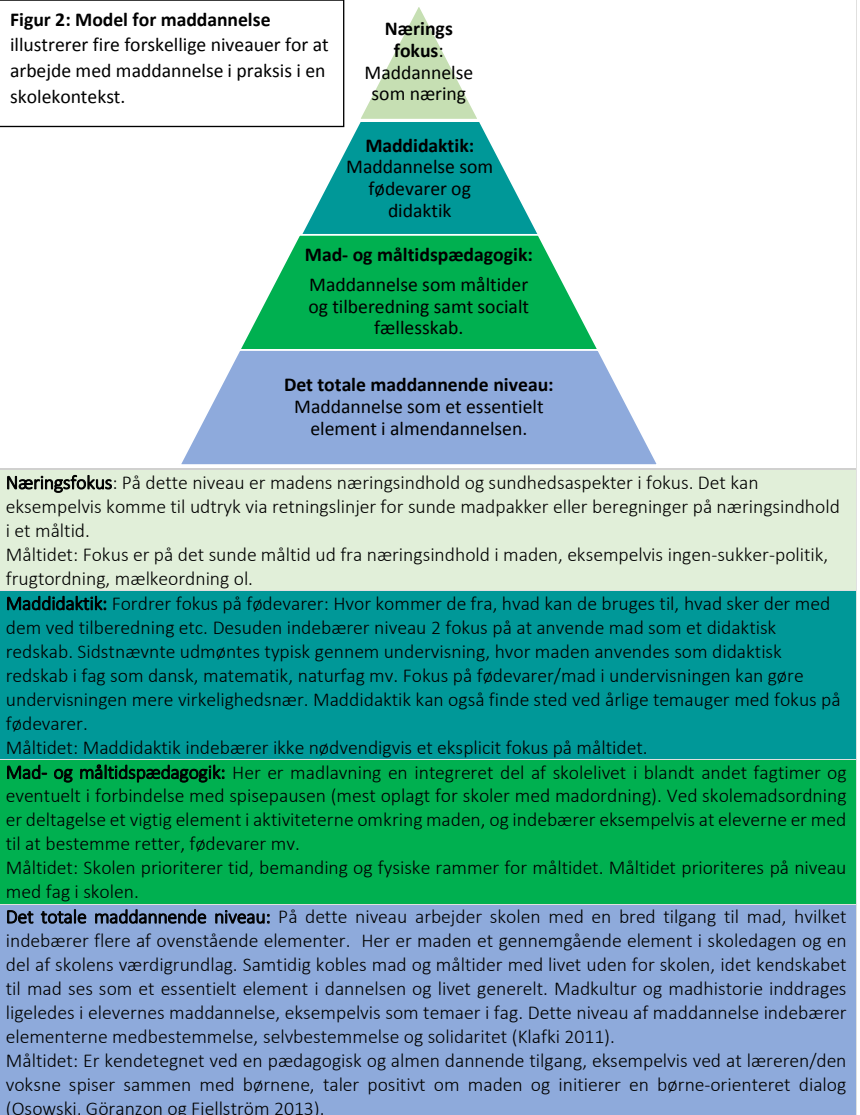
**Figur 2: Model for maddannelse** illustrerer fire forskellige niveauer for at arbejde med maddannelse i praksis i en skolekontekst.

**Nærings fokus**: Maddannelse som næring

**Maddidaktik:** Maddannelse som fødevarer og didaktik

**Mad- og måltidspædagogik:** Maddannelse som måltider og tilberedning samt socialt fællesskab.

**Det totale maddannende niveau:** Maddannelse som et essentielt element i almendannelsen.

Næringsfokus: På dette niveau er madens næringsindhold og sundhedsaspekter i fokus. Det kan eksempelvis komme til udtryk via retningslinjer for sunde madpakker eller beregninger på næringsindhold i et måltid.
Måltidet: Fokus er på det sunde måltid ud fra næringsindhold i maden, eksempelvis ingen-sukker-politik, frugtordning, mælkeordning ol.

Maddidaktik: Fordrer fokus på fødevarer: Hvor kommer de fra, hvad kan de bruges til, hvad sker der med dem ved tilberedning etc. Desuden indebærer niveau 2 fokus på at anvende mad som et didaktisk redskab. Sidstnævnte udmøntes typisk gennem undervisning, hvor maden anvendes som didaktisk redskab i fag som dansk, matematik, naturfag mv. Fokus på fødevarer/mad i undervisningen kan gøre undervisningen mere virkelighedsnær. Maddidaktik kan også finde sted ved årlige temauger med fokus på fødevarer.
Måltidet: Maddidaktik indebærer ikke nødvendigvis et eksplicit fokus på måltidet.

Mad- og måltidspædagogik: Her er madlavning en integreret del af skolelivet i blandt andet fagtimer og eventuelt i forbindelse med spisepausen (mest oplagt for skoler med madordning). Ved skolemadsordning er deltagelse et vigtig element i aktiviteterne omkring maden, og indebærer eksempelvis at eleverne er med til at bestemme retter, fødevarer mv.
Måltidet: Skolen prioriterer tid, bemanding og fysiske rammer for måltidet. Måltidet prioriteres på niveau med fag i skolen.

Det totale maddannende niveau: På dette niveau arbejder skolen med en bred tilgang til mad, hvilket indebærer flere af ovenstående elementer. Her er maden et gennemgående element i skoledagen og en del af skolens værdigrundlag. Samtidig kobles mad og måltider med livet uden for skolen, idet kendskabet til mad ses som et essentielt element i dannelsen og livet generelt. Madkultur og madhistorie inddrages ligeledes i elevernes maddannelse, eksempelvis som temaer i fag. Dette niveau af maddannelse indebærer elementerne medbestemmelse, selvbestemmelse og solidaritet (Klafki 2011).
Måltidet: Er kendetegnet ved en pædagogisk og almen dannende tilgang, eksempelvis ved at læreren/den voksne spiser sammen med børnene, taler positivt om maden og initierer en børne-orienteret dialog (Osowski, Göranzon og Fjellström 2013).